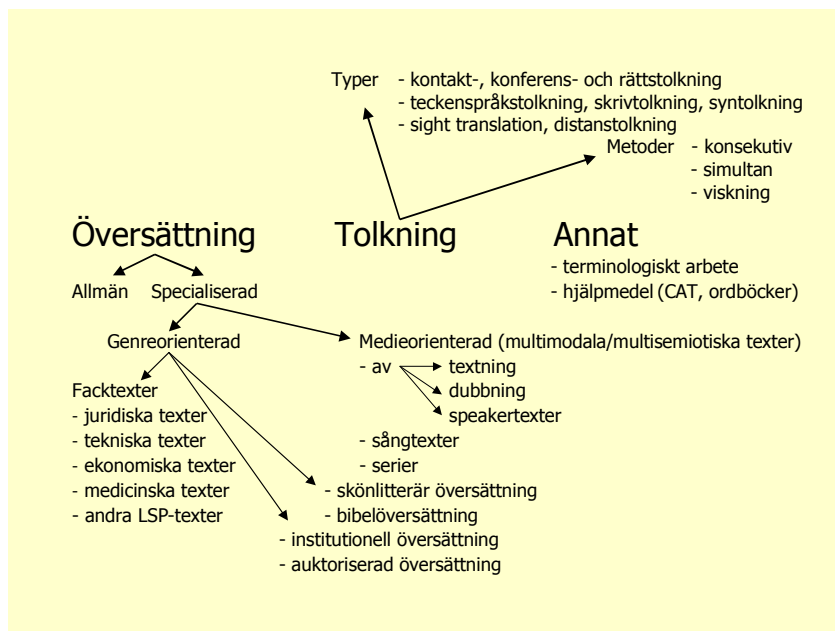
Typer - kontakt-, konferens- och rättstolkning
- teckenspråkstolkning, skrivtolkning, syntolkning
- sight translation, distanstolkning

Metoder - konsekutiv
- simultan
- viskning

Översättning

Tolkning

Annat
- terminologiskt arbete
- hjälpmedel (CAT, ordböcker)

Allmän

Specialiserad

Genreorienterad

Medieorienterad (multimodala/multisemiotiska texter)
- av
textning
dubbning
speakertexter
- sångtexter
- serier

Facktexter
- juridiska texter
- tekniska texter
- ekonomiska texter
- medicinska texter
- andra LSP-texter

- skönlitterär översättning
- bibelöversättning
- institutionell översättning
- auktoriserad översättning